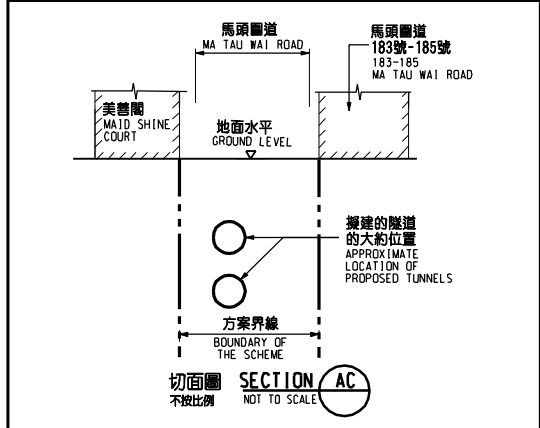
馬頭圍道
MA TAU WAI ROAD

馬頭圍道
183號-185號
183-185
MA TAU WAI ROAD

美善閣
MAID SHINE COURT

地面水平
GROUND LEVEL

擬建的隧道的大約位置
APPROXIMATE LOCATION OF PROPOSED TUNNELS

方案界線
BOUNDARY OF THE SCHEME

切面圖
不按比例

SECTION AC
NOT TO SCALE